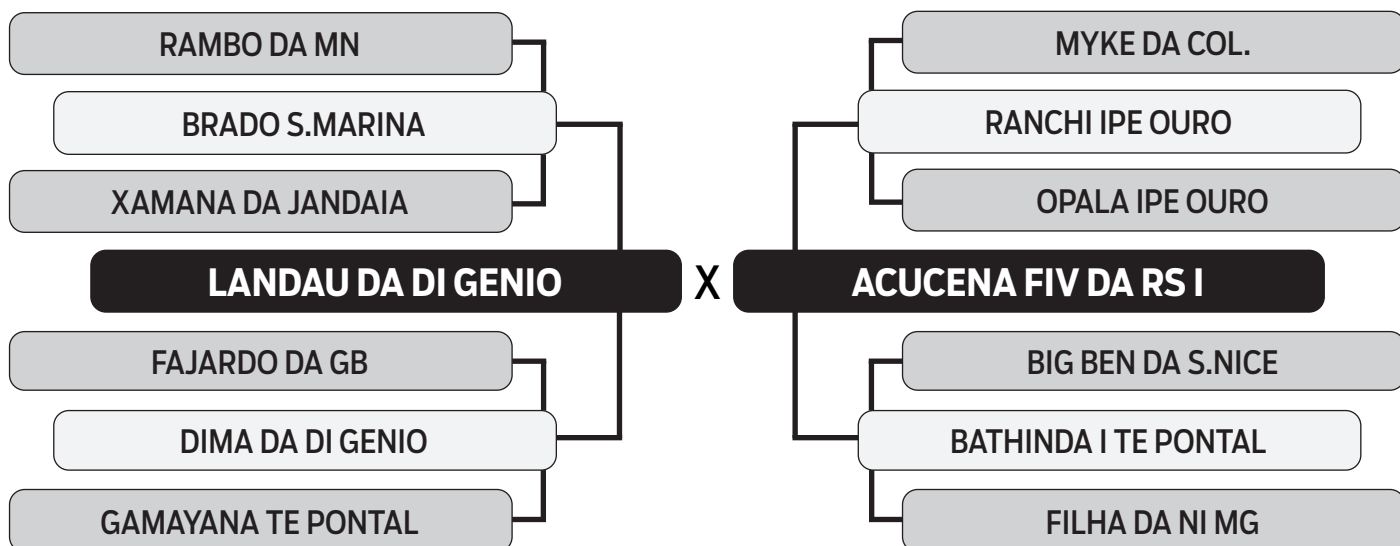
RAMBO DA MN

BRADO S.MARINA

XAMANA DA JANDAIA

LANDAU DA DI GENIO

FAJARDO DA GB

DIMA DA DI GENIO

GAMAYANA TE PONTAL

X

MYKE DA COL.

RANCHI IPE OURO

OPALA IPE OURO

ACUCENA FIV DA RS I

BIG BEN DA S.NICE

BATHINDA I TE PONTAL

FILHA DA NI MG